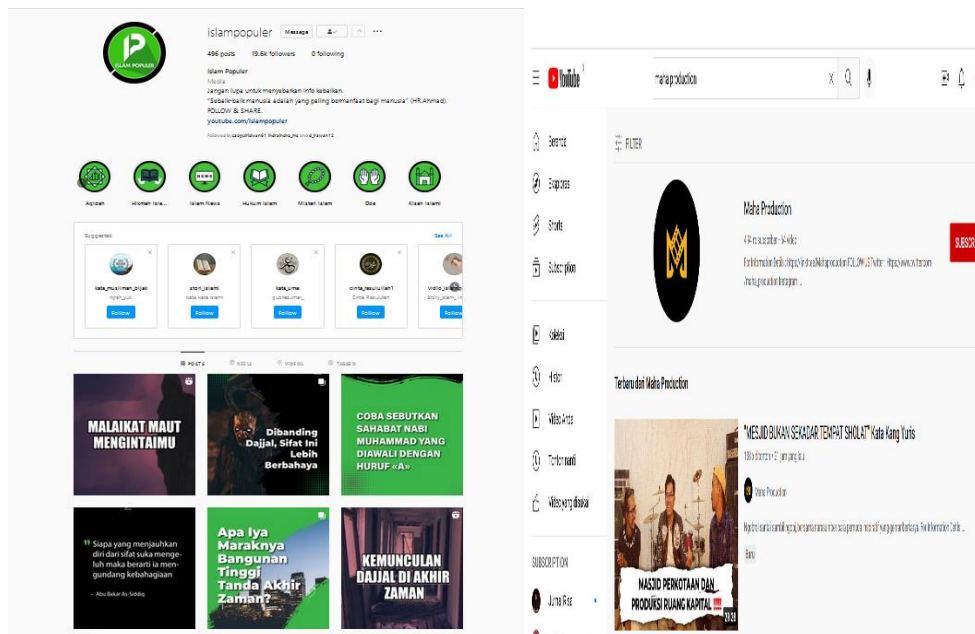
islampopuler Message

496 posts 19.6k followers 0 following

Islam Populer
Media
Jangan lupa untuk menyebarkan info kebaikan.
"Sebaik-baik manusia adalah yang paling bermanfaat bagi manusia" (HR.Ahmad).
FOLLOW & SHARE.
youtube.com/islampopuler

Aqidah Hikmah Isla... Islam News Hukum Islam Misteri Islam Doa Kisah Islami

Suggested See All

kata_muslimah_bijak Follow
story_islami Follow
kata_uma Follow
cinta_rasulullah1 Cinta Rasulullah Follow
vidio_islam Follow

POSTS REELS VIDEOS TAGGED

MALAIKAT MAUT MENGINTAIMU

Dibanding Dajjal, Sifat Ini Lebih Berbahaya

COBA SEBUTKAN SAHABAT NABI MUHAMMAD YANG DIAWALI DENGAN HURUF «A»

" Siapa yang menjauhkan diri dari sifat suka mengeluh maka berarti ia mengundang kebahagiaan
— Abu Bakar As-Siddiq

Apa Iya Maraknya Bangunan Tinggi Tanda Akhir Zaman?

KEMUNCULAN DAJJAL DI AKHIR ZAMAN

YouTube

maha production

Beranda
Eksplorasi
Shorts
Subscription
Koleksi
Histori
Video Anda
Tonton nanti
Video yang disukai
SUBSCRIPTION
Jurnal Risa

FILTER

Maha Production
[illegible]
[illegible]

SUBSCR

Terbaru dari Maha Production

"MESJID BUKAN SEKADAR TEMPAT SHOLAT" Kata Kang Yuris
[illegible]
Maha Production
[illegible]
Baru

MASJID PERKOTAAN DAN PRODUKSI RUANG KAPITAL
29:29